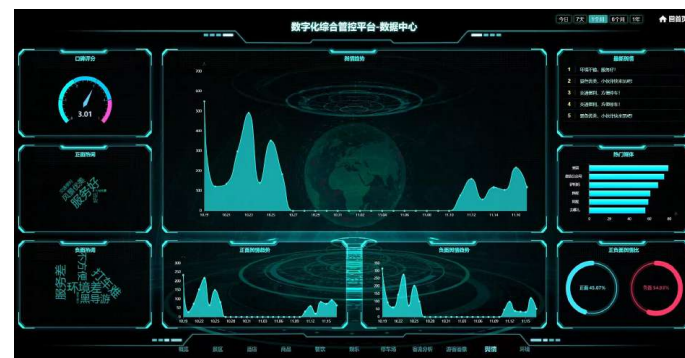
数字化综合管控平台-数据中心

今日 7天 1个月 6个月 1年

回首页

口碑评分

3.01

舆情趋势

最新舆情

1 环境不错，服务好

2 服务贴心，小朋友很喜欢的

3 环境好，万事好

4 风景美丽，非常好玩

5 服务贴心，小朋友很喜欢的

正面热词

服务好

风景优美

负面热词

服务差

环境差

黑导游

打车难

热门搜索

正面舆情趋势

负面舆情趋势

正负面舆情占比

正面 45.67%

负面 54.33%

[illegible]